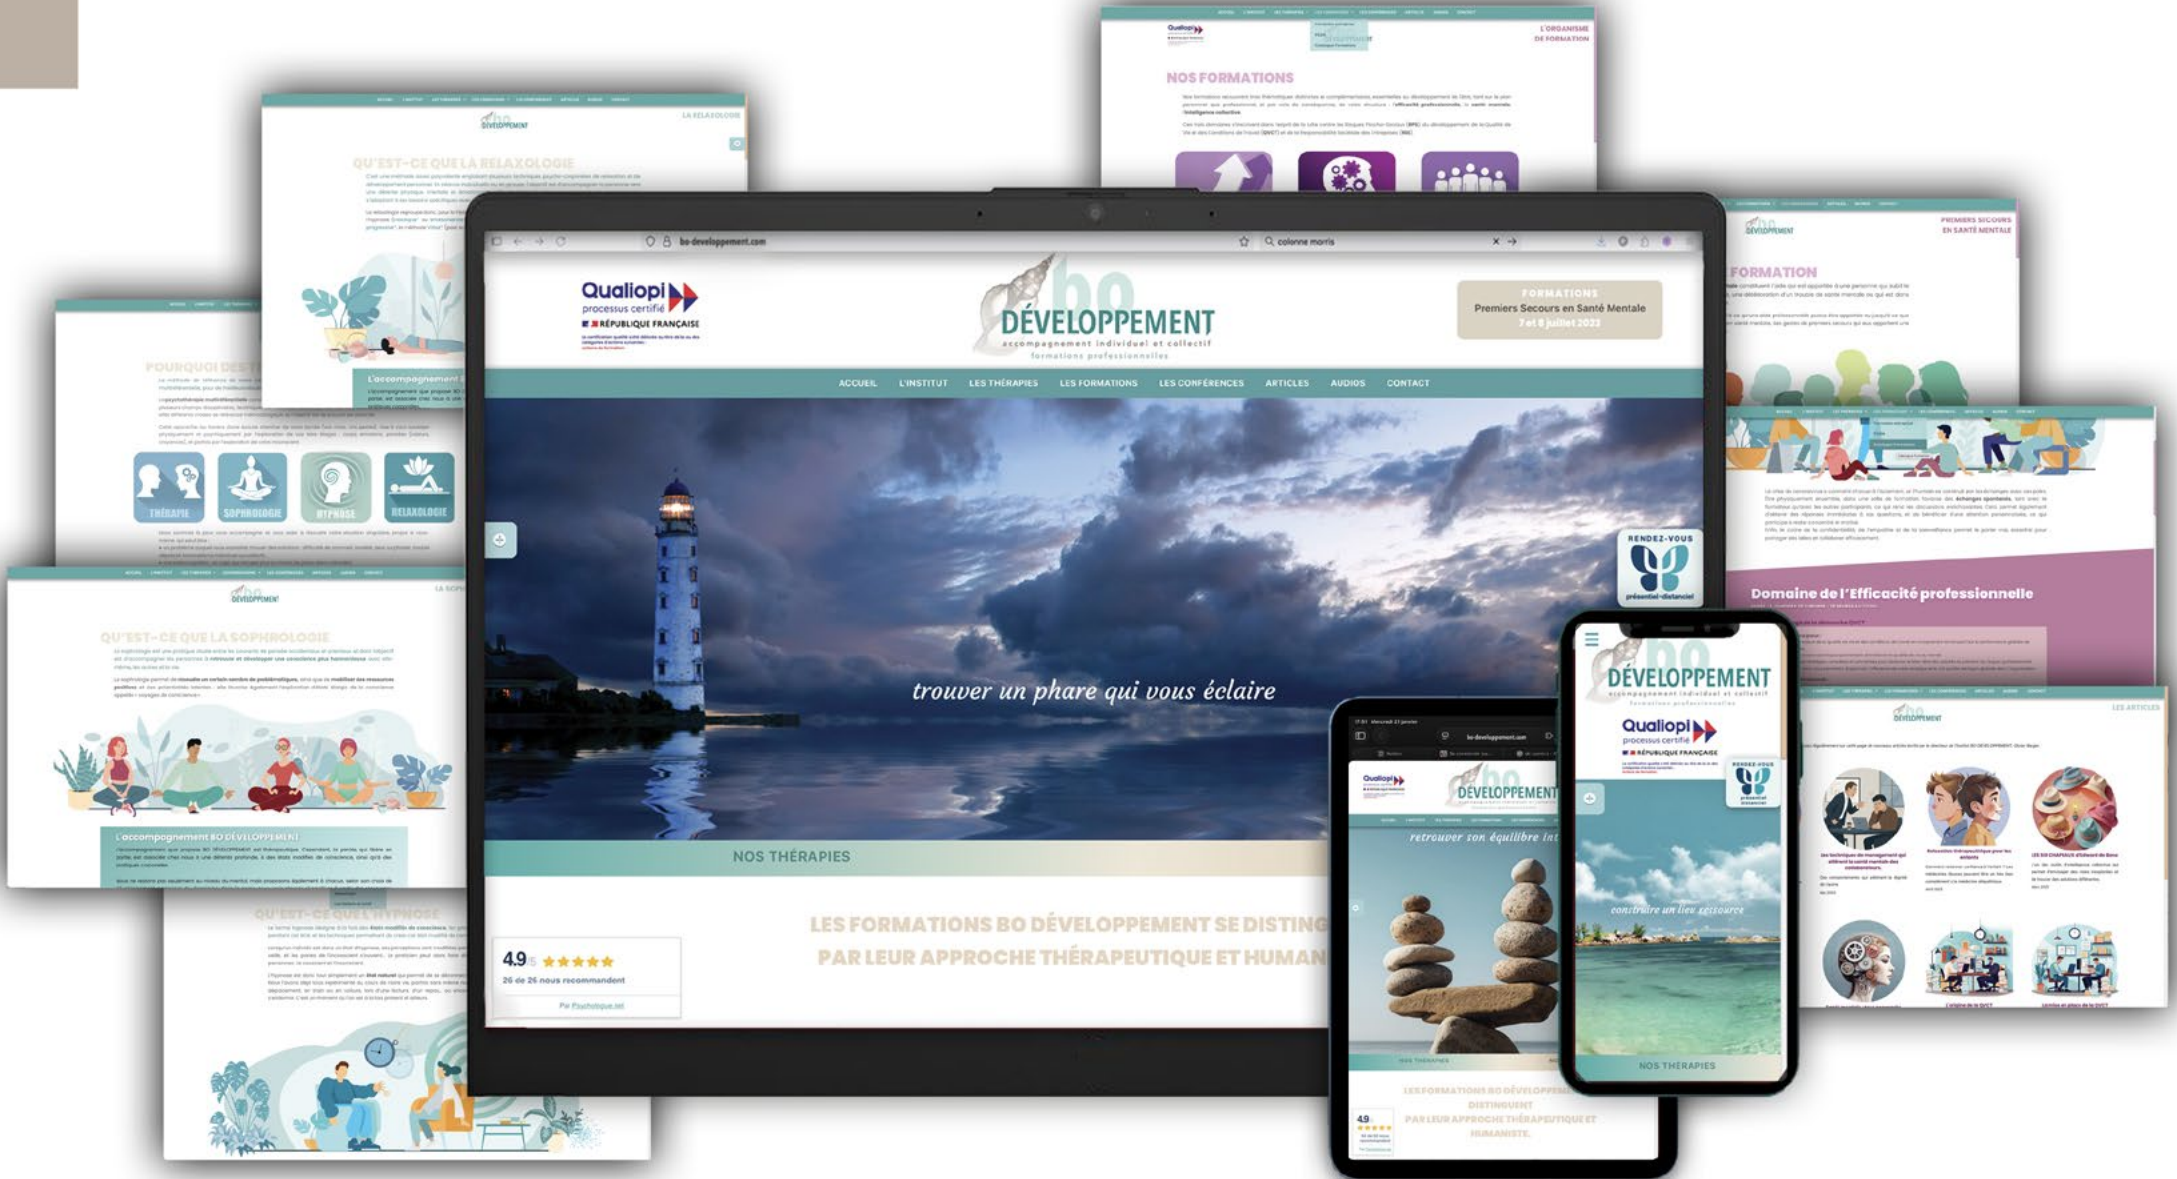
NOS FORMATIONS

L'ORGANISME DE FORMATION

QU'EST-CE QUE LA RELAXOLOGIE

LA RELAXOLOGIE

POURQUOI DES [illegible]

THÉRAPIE SOPHROLOGIE HYPNOSE RELAXOLOGIE

QU'EST-CE QUE LA SOPHROLOGIE

L'accompagnement BO DÉVELOPPEMENT

QU'EST-CE QUE L'HYPNOSE

bo-developpement.com

colonne morris

Qualiopi processus certifié RÉPUBLIQUE FRANÇAISE

bo DÉVELOPPEMENT
accompagnement individuel et collectif
formations professionnelles

FORMATIONS
Premiers Secours en Santé Mentale
7 et 8 juillet 2023

ACCUEIL L'INSTITUT LES THÉRAPIES LES FORMATIONS LES CONFÉRENCES ARTICLES AUDIOS CONTACT

RENDEZ-VOUS
présentiel · distanciel

trouver un phare qui vous éclaire

NOS THÉRAPIES

LES FORMATIONS BO DÉVELOPPEMENT SE DISTING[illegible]
PAR LEUR APPROCHE THÉRAPEUTIQUE ET HUMAN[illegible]

4.9/5 ★★★★★
26 de 26 nous recommandent
Par Psychologue.net

PREMIERS SECOURS EN SANTÉ MENTALE

FORMATION

Domaine de l'Efficacité professionnelle

LES ARTICLES

retrouver son équilibre int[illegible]

construire un lieu ressource

NOS THÉRAPIES

LES FORMATIONS BO DÉVELOPPEMENT SE DISTINGUENT PAR LEUR APPROCHE THÉRAPEUTIQUE ET HUMANISTE.